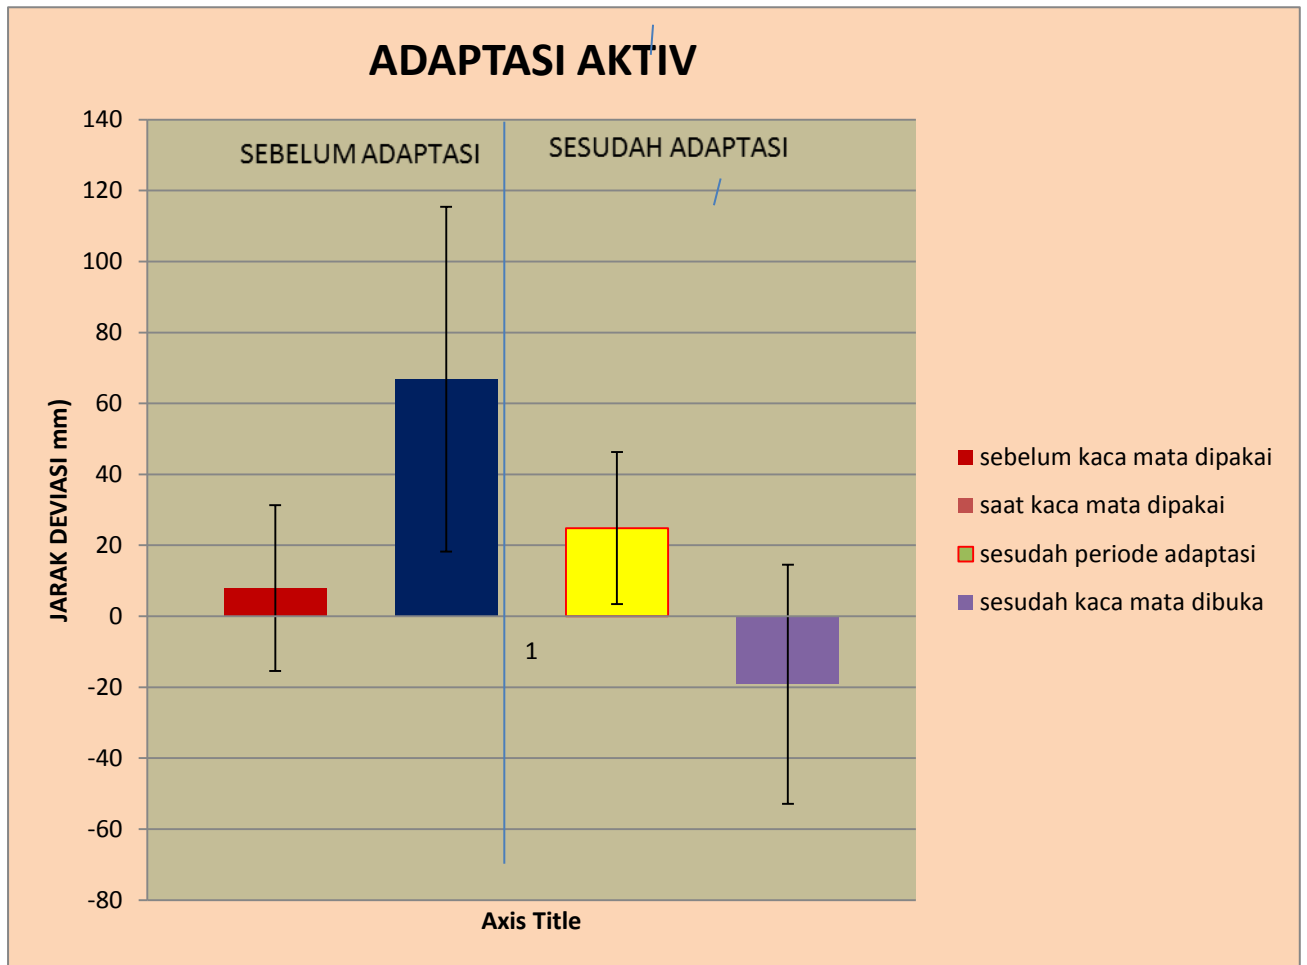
ADAPTASI AKTIV

SEBELUM ADAPTASI

SESUDAH ADAPTASI

140
120
100
80
60
40
20
0
-20
-40
-60
-80

JARAK DEVIASI mm)

1

Axis Title

sebelum kaca mata dipakai
saat kaca mata dipakai
sesudah periode adaptasi
sesudah kaca mata dibuka